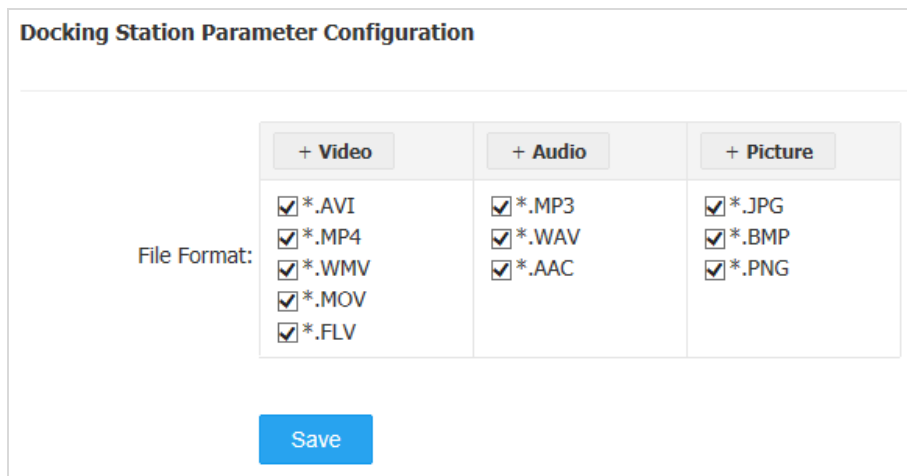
Docking Station Parameter Configuration

File Format:

| + Video | + Audio | + Picture |
|---|---|---|
| *.AVI<br>*.MP4<br>*.WMV<br>*.MOV<br>*.FLV | *.MP3<br>*.WAV<br>*.AAC | *.JPG<br>*.BMP<br>*.PNG |

Save